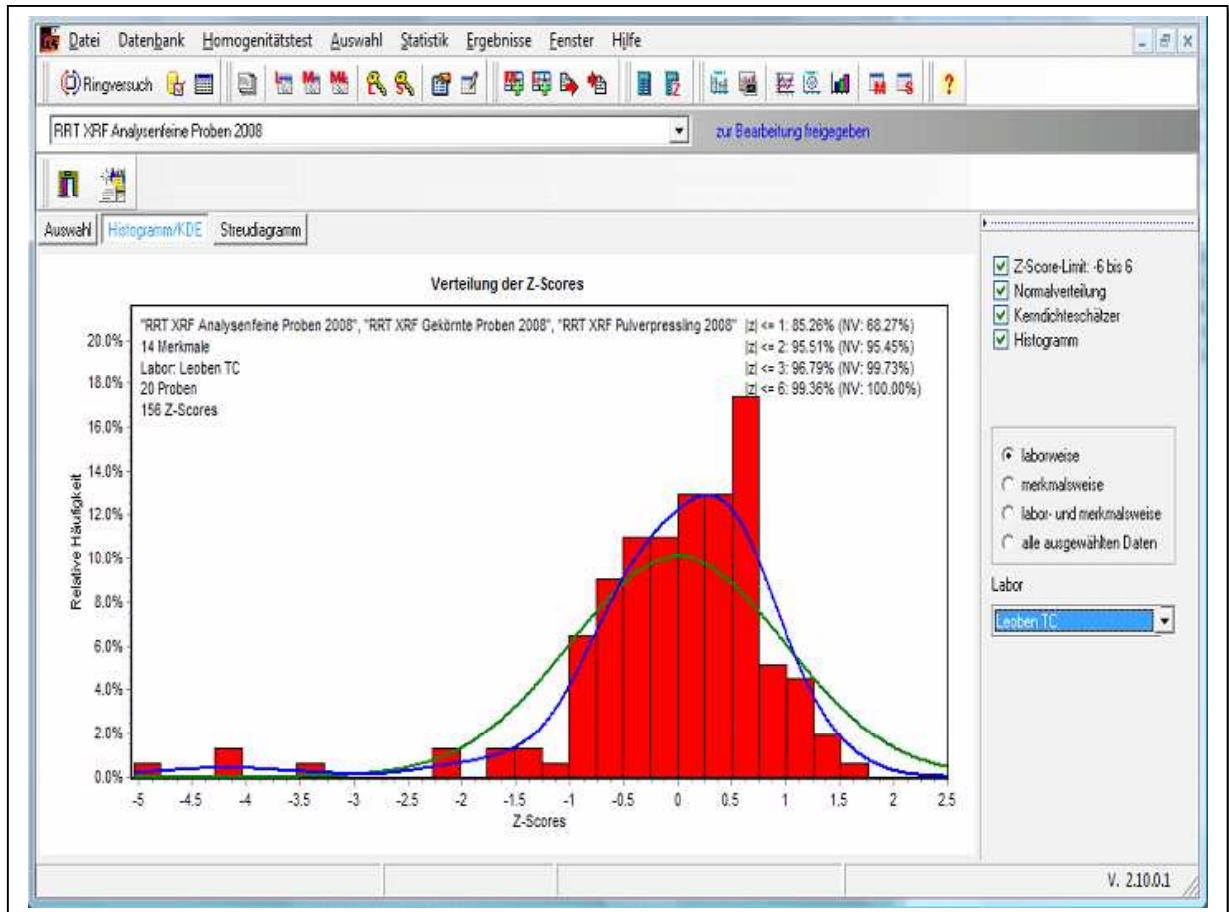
Datei Datenbank Homogenitätstest Auswahl Statistik Ergebnisse Fenster Hilfe

Ringversuch

RRT XRF Analysenfeine Proben 2008

zur Bearbeitung freigegeben

Auswahl | Histogramm/KDE | Streudiagramm

Verteilung der Z-Scores

"RRT XRF Analysenfeine Proben 2008", "RRT XRF Gekörnte Proben 2008", "RRT XRF Pulverpressling 2008"
14 Merkmale
Labor: Leoben TC
20 Proben
156 Z-Scores

|z| <= 1: 85.26% (NV: 68.27%)
|z| <= 2: 95.51% (NV: 95.45%)
|z| <= 3: 96.79% (NV: 99.73%)
|z| <= 6: 99.36% (NV: 100.00%)

Relative Häufigkeit

20.0%
18.0%
16.0%
14.0%
12.0%
10.0%
8.0%
6.0%
4.0%
2.0%
0.0%

-5 -4.5 -4 -3.5 -3 -2.5 -2 -1.5 -1 -0.5 0 0.5 1 1.5 2 2.5

Z-Scores

Z-Score-Limit: -6 bis 6
Normalverteilung
Kerndichteschätzer
Histogramm

laborweise
merkmalsweise
labor- und merkmalsweise
alle ausgewählten Daten

Labor
Leoben TC

V. 2.10.0.1